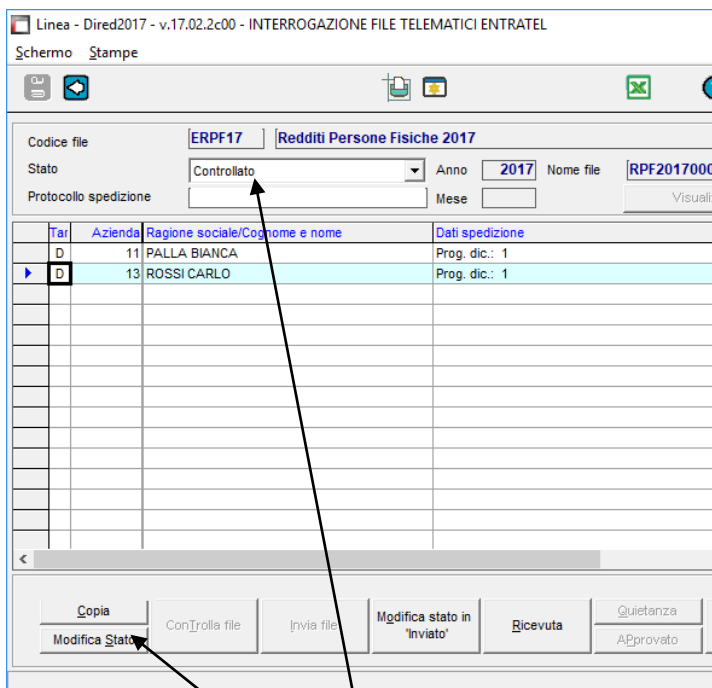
Linea - Dired2017 - v.17.02.2c00 - INTERROGAZIONE FILE TELEMATICI ENTRATEL

Schermo Stampe

Codice file ERPF17 Redditi Persone Fisiche 2017

Stato Controllato Anno 2017 Nome file RPF2017000

Protocollo spedizione Mese Visuali

| Tar | Azienda | Ragione sociale/Cognome e nome | Dati spedizione |
|---|---|---|---|
| D | 11 | PALLA BIANCA | Prog. dic.: 1 |
| D | 13 | ROSSI CARLO | Prog. dic.: 1 |

Copia

Modifica Stato

ConTrolla file

Invia file

Modifica stato in 'Inviato'

Ricevuta

Quietanza

APprovato